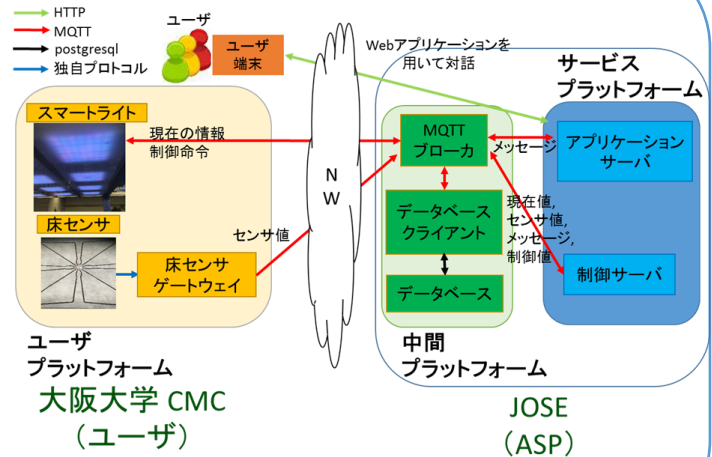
HTTP
MQTT
postgresql
独自プロトコル

ユーザ
ユーザ
端末

Webアプリケーションを
用いて対話

サービス
プラットフォーム

スマートライト

現在の情報
制御命令

MQTT
ブローカ

メッセージ

アプリケーション
サーバ

N
W

床センサ

センサ値

データベース
クライアント

現在値,
センサ値,
メッセージ,
制御値

制御サーバ

床センサ
ゲートウェイ

データベース

ユーザ
プラットフォーム

中間
プラットフォーム

大阪大学 CMC
（ユーザ）

JOSE
（ASP）